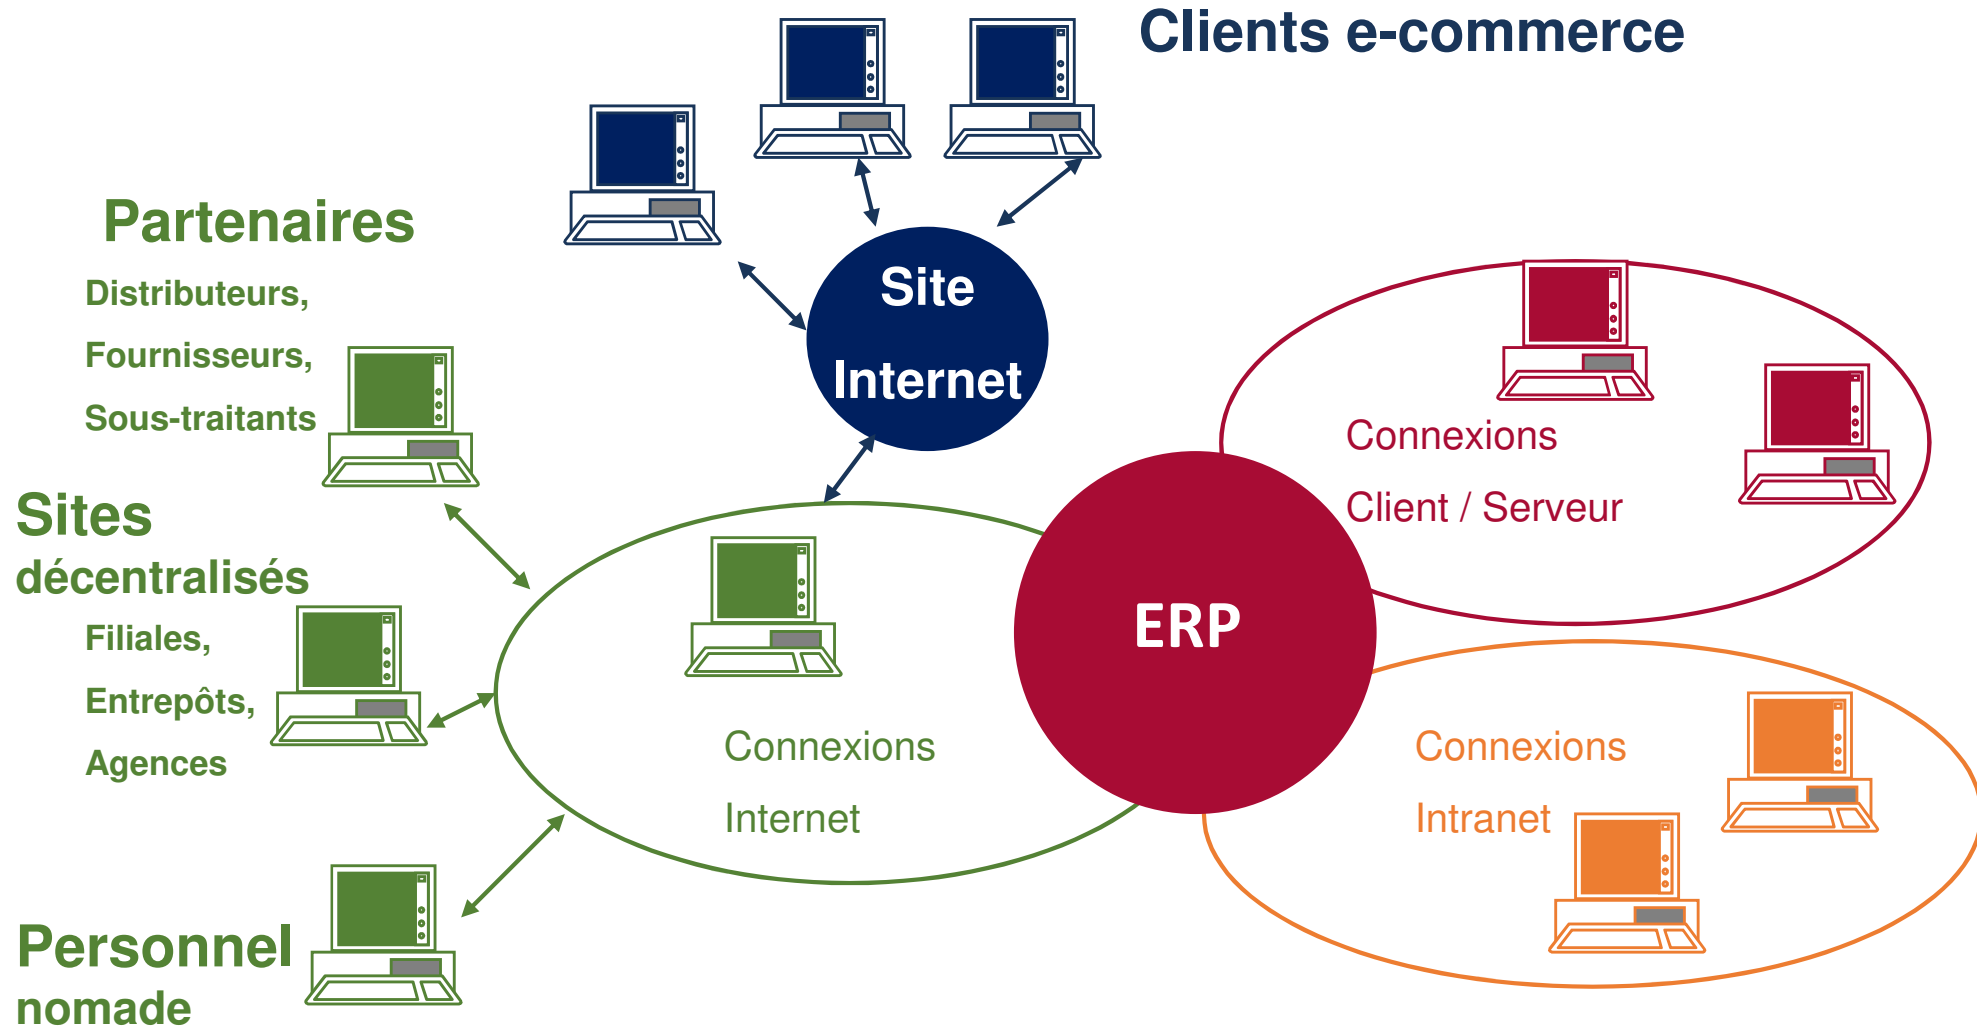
Clients e-commerce

Partenaires

Distributeurs,

Fournisseurs,

Sous-traitants

Site Internet

Sites décentralisés

Filiales,

Entrepôts,

Agences

Personnel nomade

Connexions

Internet

ERP

Connexions

Client / Serveur

Connexions

Intranet